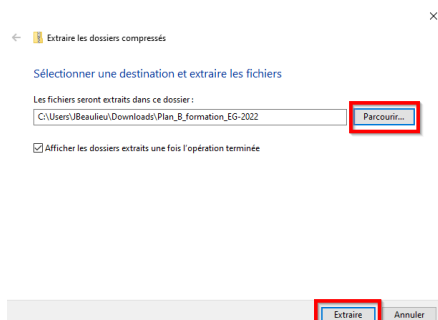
Extraire les dossiers compressés

Sélectionner une destination et extraire les fichiers

Les fichiers seront extraits dans ce dossier :

C:\Users\JBeaulieu\Downloads\Plan_B_formation_EG-2022

Parcourir...

Afficher les dossiers extraits une fois l'opération terminée

Extraire

Annuler